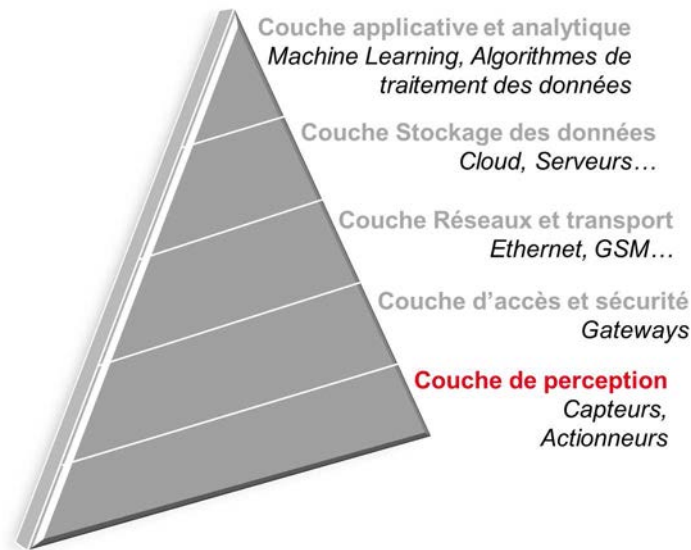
Couche applicative et analytique
Machine Learning, Algorithmes de traitement des données

Couche Stockage des données
Cloud, Serveurs…

Couche Réseaux et transport
Ethernet, GSM…

Couche d'accès et sécurité
Gateways

Couche de perception
Capteurs, Actionneurs